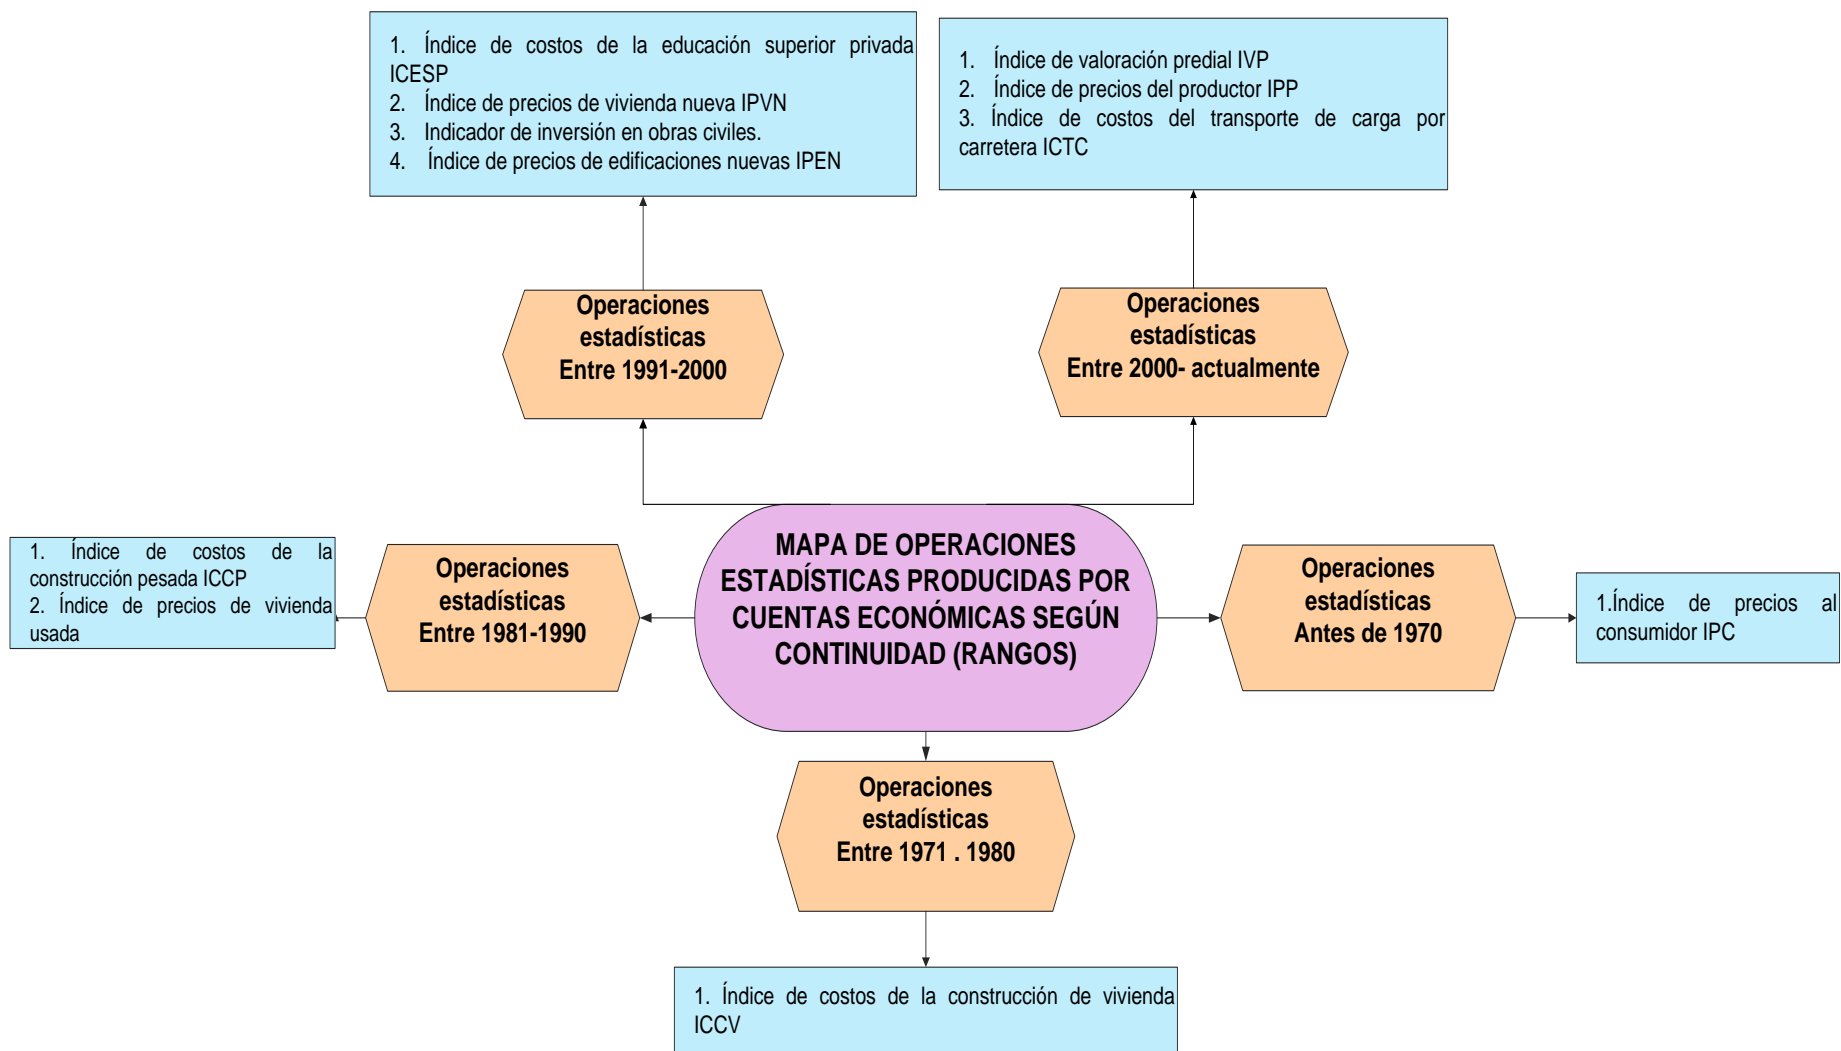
1. Índice de costos de la educación superior privada ICESP
2. Índice de precios de vivienda nueva IPVN
3. Indicador de inversión en obras civiles.
4. Índice de precios de edificaciones nuevas IPEN

1. Índice de valoración predial IVP
2. Índice de precios del productor IPP
3. Índice de costos del transporte de carga por carretera ICTC

Operaciones estadísticas Entre 1991-2000

Operaciones estadísticas Entre 2000- actualmente

1. Índice de costos de la construcción pesada ICCP
2. Índice de precios de vivienda usada

Operaciones estadísticas Entre 1981-1990

MAPA DE OPERACIONES ESTADÍSTICAS PRODUCIDAS POR CUENTAS ECONÓMICAS SEGÚN CONTINUIDAD (RANGOS)

Operaciones estadísticas Antes de 1970

1.Índice de precios al consumidor IPC

Operaciones estadísticas Entre 1971 . 1980

1. Índice de costos de la construcción de vivienda ICCV